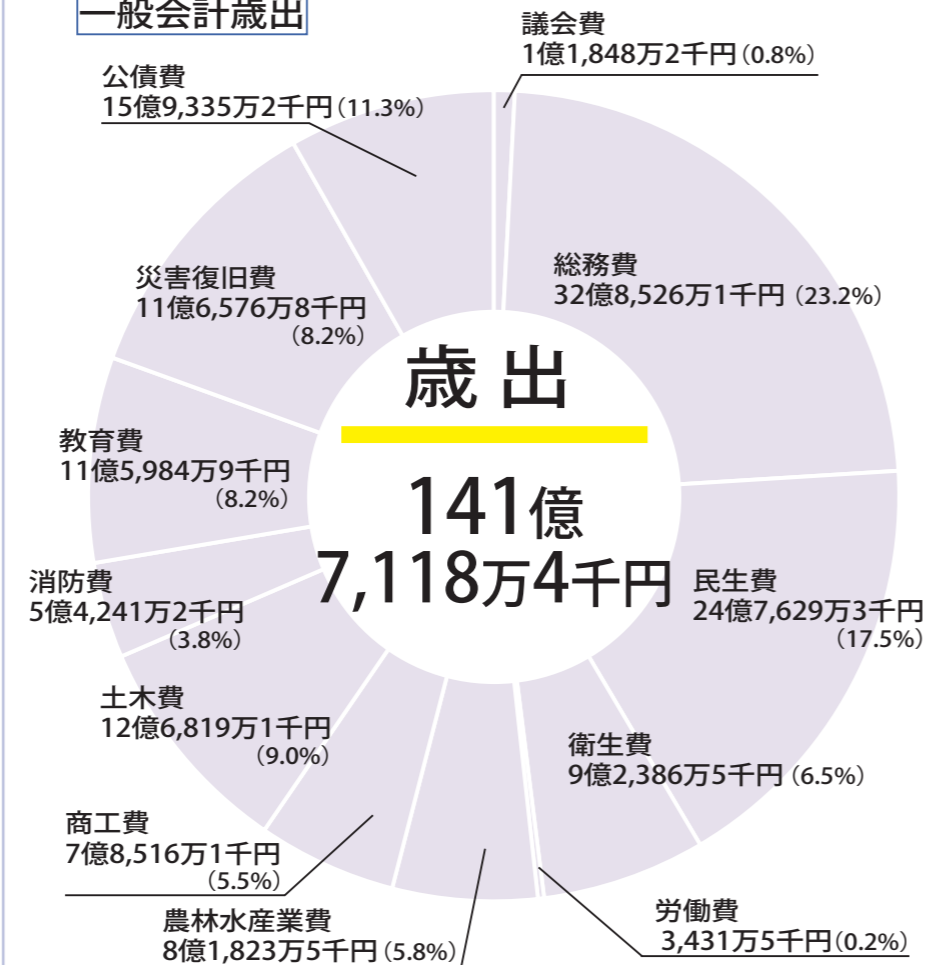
一般会計歳出

議会費
1億1,848万2千円（0.8%）

総務費
32億8,526万1千円（23.2%）

民生費
24億7,629万3千円（17.5%）

衛生費
9億2,386万5千円（6.5%）

労働費
3,431万5千円（0.2%）

農林水産業費
8億1,823万5千円（5.8%）

商工費
7億8,516万1千円（5.5%）

土木費
12億6,819万1千円（9.0%）

消防費
5億4,241万2千円（3.8%）

教育費
11億5,984万9千円（8.2%）

災害復旧費
11億6,576万8千円（8.2%）

公債費
15億9,335万2千円（11.3%）

歳出

141億
7,118万4千円